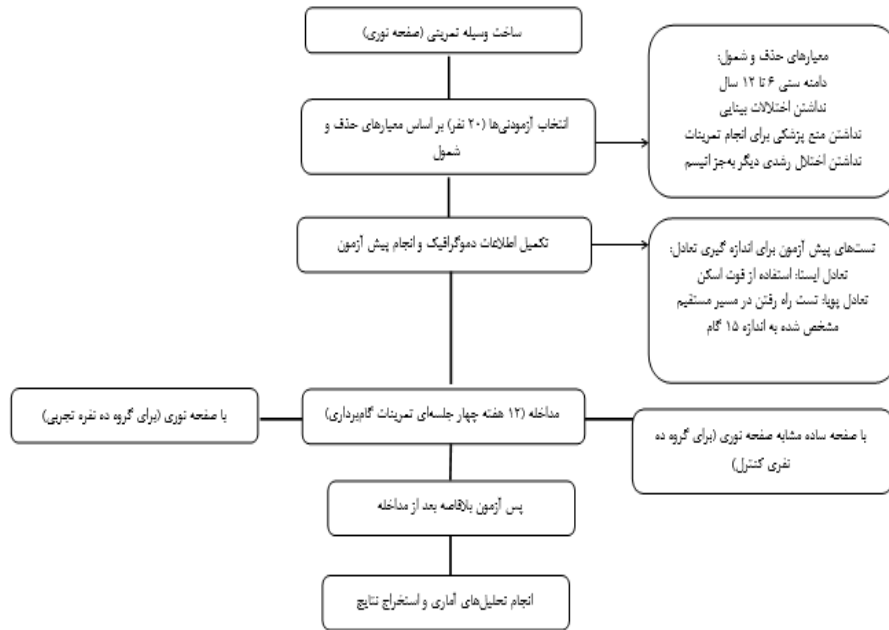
ساخت وسیله تمرینی (صفحه نوری)

انتخاب آزمودنی‌ها (۲۰ نفر) بر اساس معیارهای حذف و شمول

معیارهای حذف و شمول:
دامنه سنی ۶ تا ۱۲ سال
نداشتن اختلالات بینایی
نداشتن منع پزشکی برای انجام تمرینات
نداشتن اختلال رشدی دیگر به‌جز اتیسم

تکمیل اطلاعات دموگرافیک و انجام پیش آزمون

تست‌های پیش آزمون برای اندازه گیری تعادل:
تعادل ایستا: استفاده از فوت اسکن
تعادل پویا: تست راه رفتن در مسیر مستقیم مشخص شده به اندازه ۱۵ گام

با صفحه نوری (برای گروه ده نفره تجربی)

مداخله (۱۲ هفته چهار جلسه‌ای تمرینات گام‌برداری)

با صفحه ساده مشابه صفحه نوری (برای گروه ده نفری کنترل)

پس آزمون بلافاصله بعد از مداخله

انجام تحلیل‌های آماری و استخراج نتایج